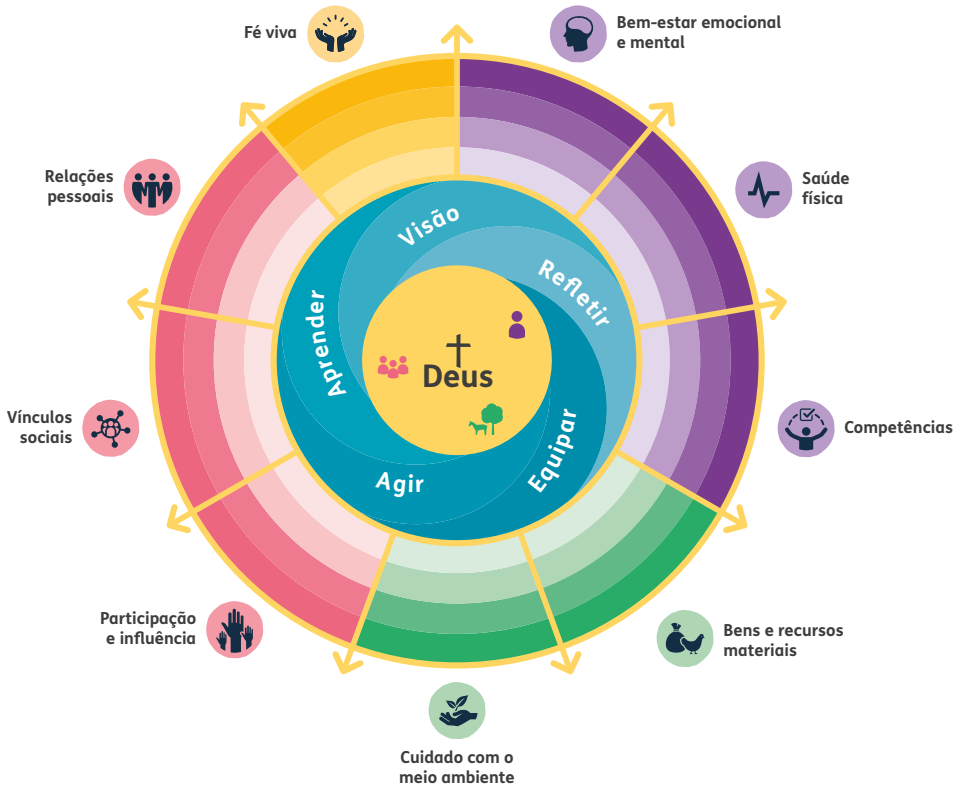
Fé viva

Bem-estar emocional e mental

Relações pessoais

Saúde física

Visão

Refletir

Aprender

Deus

Vínculos sociais

Competências

Agir

Equipar

Participação e influência

Bens e recursos materiais

Cuidado com o meio ambiente